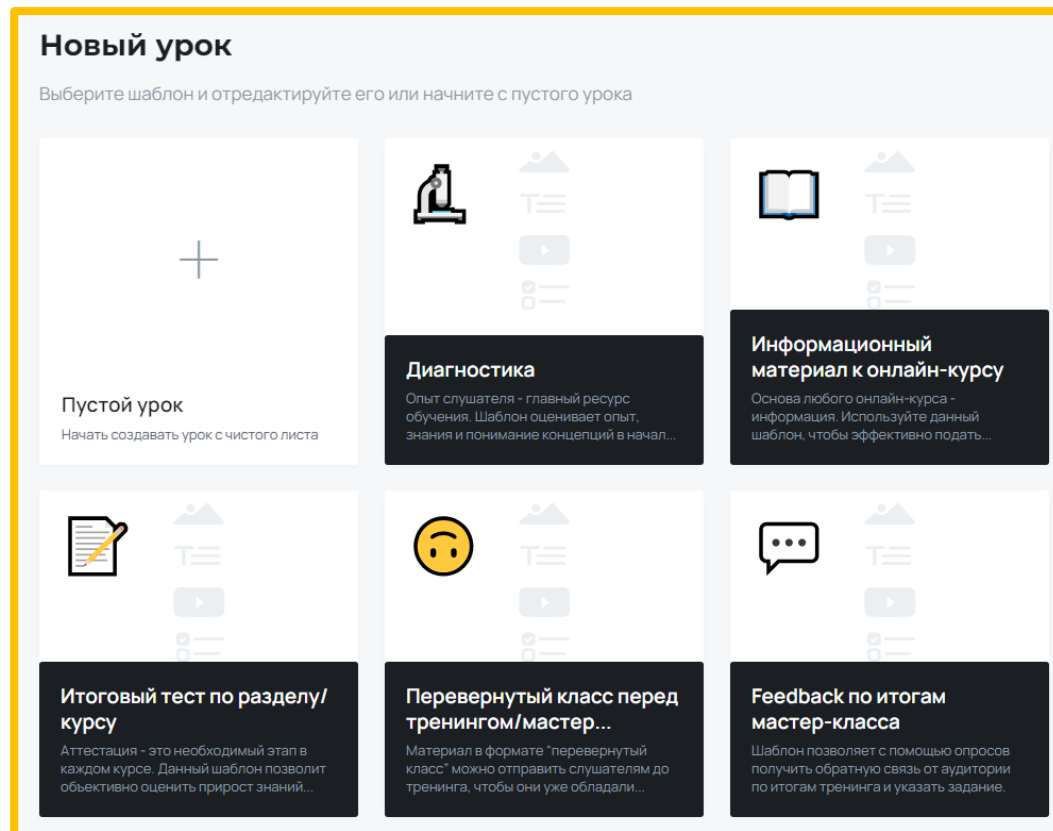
Новый урок

Выберите шаблон и отредактируйте его или начните с пустого урока

+

Пустой урок

Начать создавать урок с чистого листа

Диагностика

Опыт слушателя - главный ресурс обучения. Шаблон оценивает опыт, знания и понимание концепций в начал...

Информационный материал к онлайн-курсу

Основа любого онлайн-курса - информация. Используйте данный шаблон, чтобы эффективно подать...

Итоговый тест по разделу/курсу

Аттестация - это необходимый этап в каждом курсе. Данный шаблон позволит обьективно оценить прирост знаний...

Перевернутый класс перед тренингом/мастер...

Материал в формате "перевернутый класс" можно отправить слушателям до тренинга, чтобы они уже обладали...

Feedback по итогам мастер-класса

Шаблон позволяет с помощью опросов получить обратную связь от аудитории по итогам тренинга и указать задание.